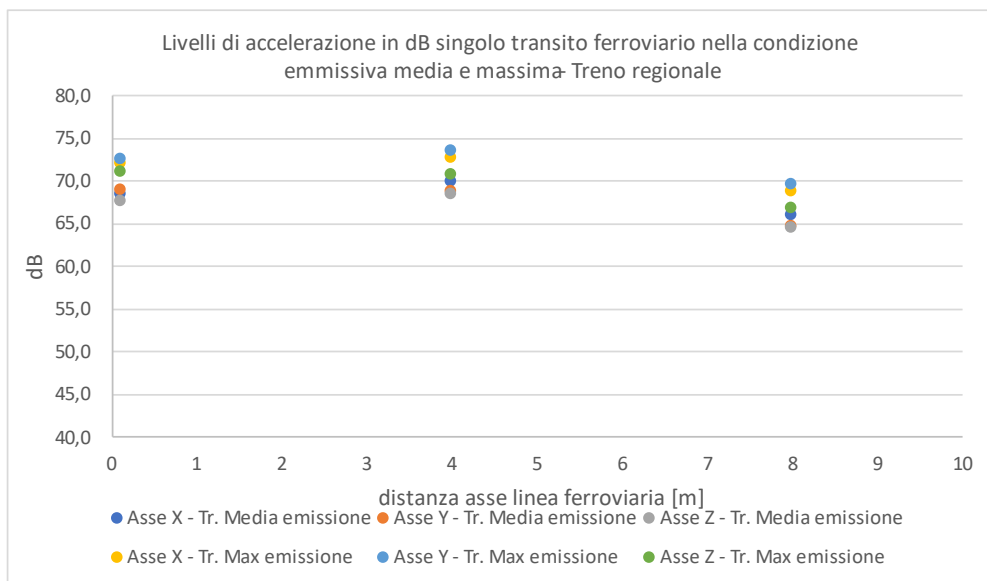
Livelli di accelerazione in dB singolo transito ferroviario nella condizione emmissiva media e massima- Treno regionale

80,0
75,0
70,0
65,0
60,0
55,0
50,0
45,0
40,0

dB

0 1 2 3 4 5 6 7 8 9 10

distanza asse linea ferroviaria [m]

Asse X - Tr. Media emissione
Asse Y - Tr. Media emissione
Asse Z - Tr. Media emissione
Asse X - Tr. Max emissione
Asse Y - Tr. Max emissione
Asse Z - Tr. Max emissione